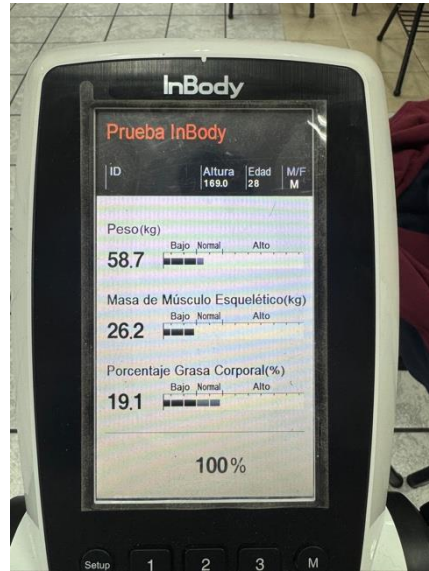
InBody

Prueba InBody

| ID | Altura 169.0 | Edad 28 | M/F M |
|---|---|---|---|

Peso(kg)
Bajo Normal Alto
58.7

Masa de Músculo Esquelético(kg)
Bajo Normal Alto
26.2

Porcentaje Grasa Corporal(%)
Bajo Normal Alto
19.1

100%

Setup 1 2 3 M